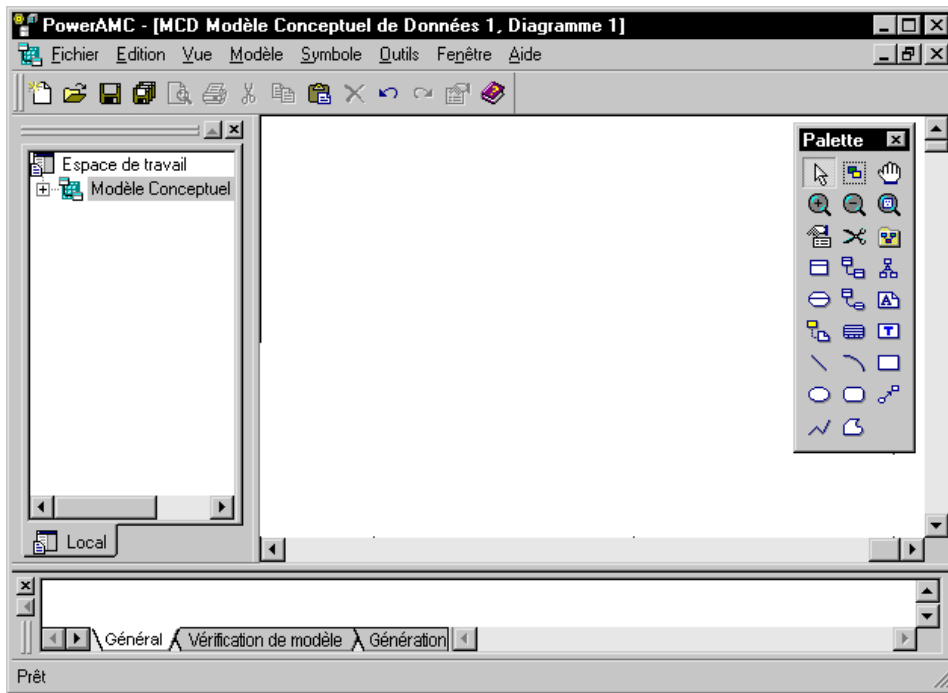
PowerAMC - [MCD Modèle Conceptuel de Données 1, Diagramme 1]

Fichier Edition Vue Modèle Symbole Outils Fenêtre Aide

Espace de travail
Modèle Conceptuel

Local

Palette

Général Vérification de modèle Génération

Prêt